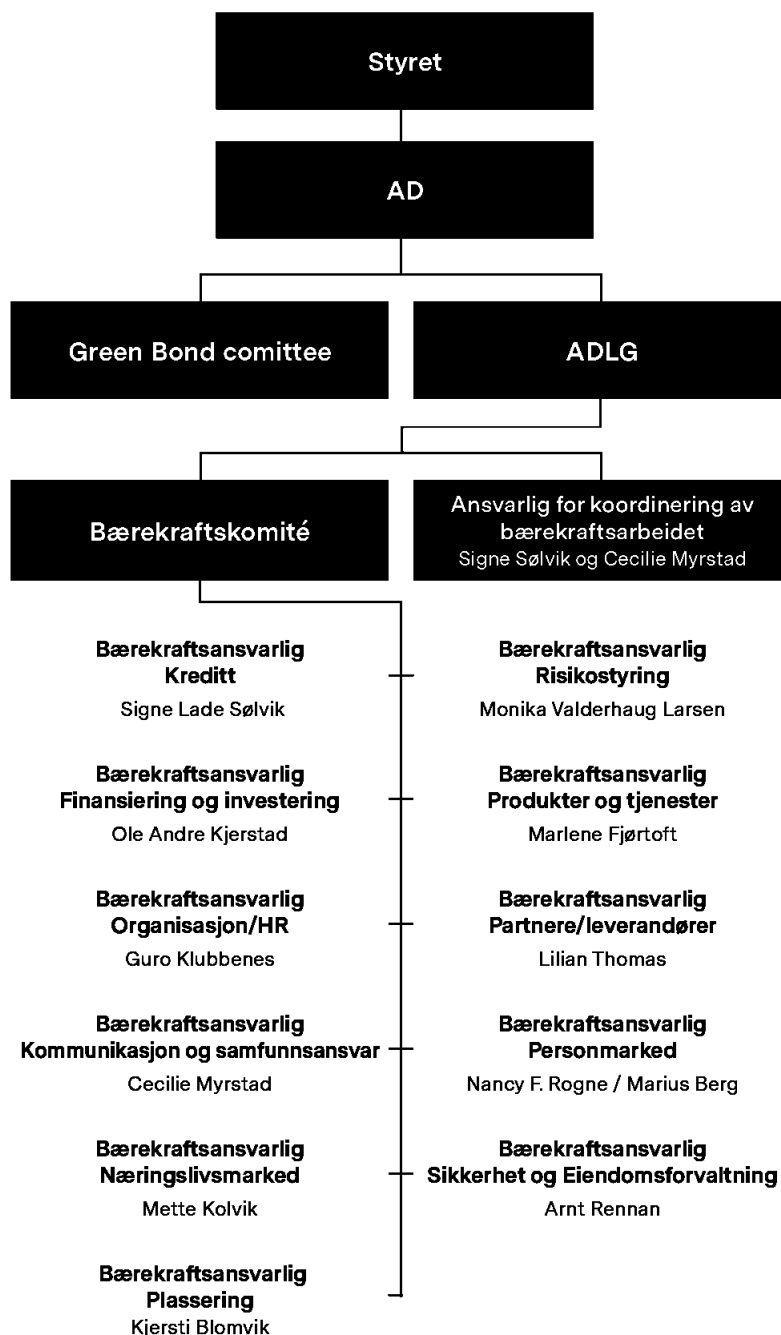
Styret

AD

Green Bond comittee

ADLG

Bærekraftskomité

Ansvarlig for koordinering av bærekraftsarbeidet
Signe Sølvik og Cecilie Myrstad

Bærekraftsansvarlig
Kreditt
Signe Lade Sølvik

Bærekraftsansvarlig
Risikostyring
Monika Valderhaug Larsen

Bærekraftsansvarlig
Finansiering og investering
Ole Andre Kjerstad

Bærekraftsansvarlig
Produkter og tjenester
Marlene Fjørtoft

Bærekraftsansvarlig
Organisasjon/HR
Guro Klubbenes

Bærekraftsansvarlig
Partnere/leverandører
Lilian Thomas

Bærekraftsansvarlig
Kommunikasjon og samfunnsansvar
Cecilie Myrstad

Bærekraftsansvarlig
Personmarked
Nancy F. Rogne / Marius Berg

Bærekraftsansvarlig
Næringslivsmarked
Mette Kolvik

Bærekraftsansvarlig
Sikkerhet og Eiendomsforvaltning
Arnt Rennan

Bærekraftsansvarlig
Plassering
Kjersti Blomvik